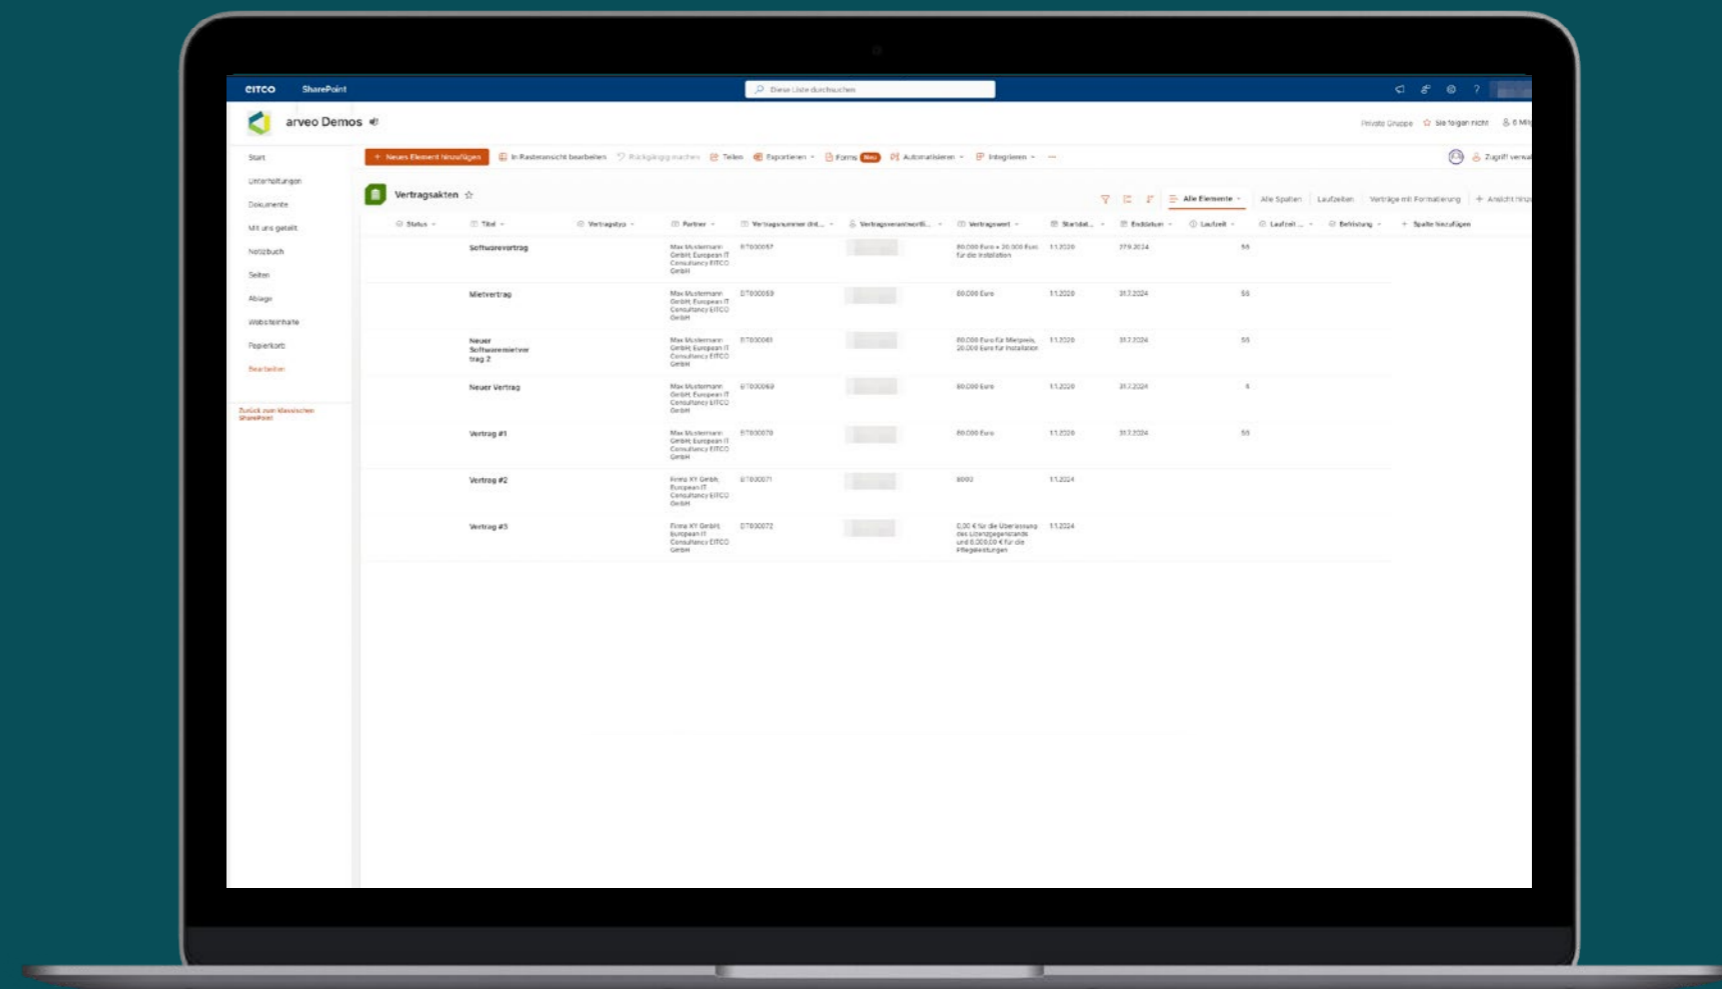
eitco SharePoint

Diese Liste durchsuchen

arveo Demos

Private Gruppe Sie folgen nicht 6 Mi

Start
Unterhaltungen
Dokumente
Mit uns geteilt
Notizbuch
Seiten
Ablage
Websiteinhalte
Papierkorb
Bearbeiten

Zurück zum klassischen SharePoint

+ Neues Element hinzufügen In Rasteransicht bearbeiten Rückgängig machen Teilen Exportieren Forms Neu Automatisieren Integrieren ...

Zugriff verw

Vertragsakten

Alle Elemente Alle Spalten Laufzeiten Verträge mit Formatierung + Ansicht hinz

| Status | Titel | Vertragstyp | Partner | Vertragsnummer (Int... | Vertragsverantwortl... | Vertragswert | Startdat... | Enddatum | Laufzeit | Laufzeit ... | Befristung | Spalte hinzufügen |
|---|---|---|---|---|---|---|---|---|---|---|---|---|
| | Softwarevertrag | | Max Mustermann GmbH, European IT Consultancy EITCO GmbH | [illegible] | | 80.000 Euro + 20.000 Euro für die Installation | 1.1.2020 | 27.6.2024 | 55 | | | |
| | Mietvertrag | | Max Mustermann GmbH, European IT Consultancy EITCO GmbH | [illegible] | | 80.000 Euro | 1.1.2020 | 31.7.2024 | 55 | | | |
| | Neuer Softwaremietvertrag 2 | | Max Mustermann GmbH, European IT Consultancy EITCO GmbH | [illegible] | | 80.000 Euro für Mietpreis, 20.000 Euro für Installation | 1.1.2020 | 31.7.2024 | 55 | | | |
| | Neuer Vertrag | | Max Mustermann GmbH, European IT Consultancy EITCO GmbH | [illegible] | | 80.000 Euro | 1.1.2020 | 31.7.2024 | 4 | | | |
| | Vertrag #1 | | Max Mustermann GmbH, European IT Consultancy EITCO GmbH | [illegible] | | 80.000 Euro | 1.1.2020 | 31.7.2024 | 55 | | | |
| | Vertrag #2 | | Firma XY GmbH, European IT Consultancy EITCO GmbH | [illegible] | | 8000 | 1.1.2024 | | | | | |
| | Vertrag #3 | | Firma XY GmbH, European IT Consultancy EITCO GmbH | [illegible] | | 0,00 € für die Überlassung des Lizenzgegenstands und 6.000,00 € für die Pflegeleistungen | 1.1.2024 | | | | | |